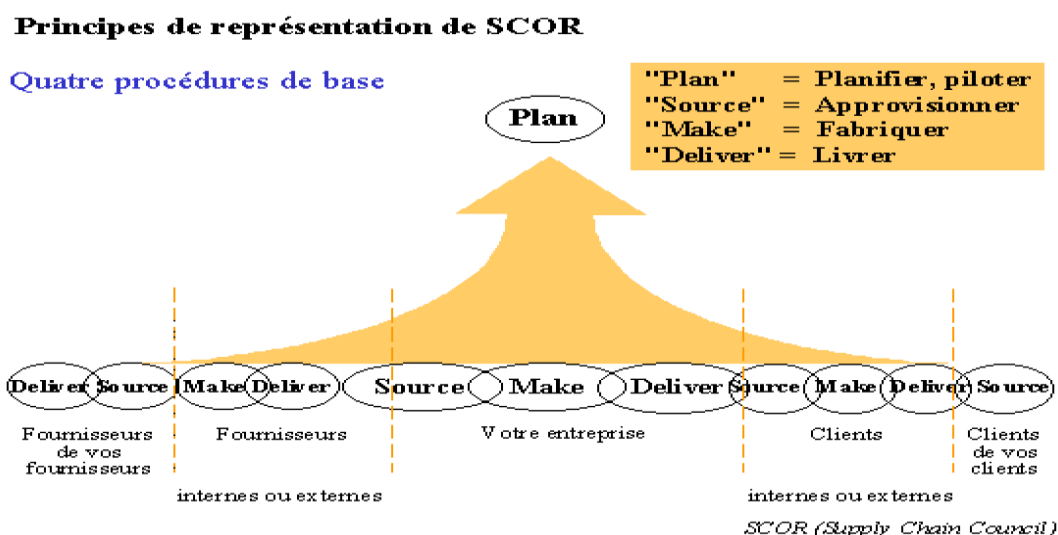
Principes de représentation de SCOR

Quatre procédures de base

"Plan" = Planifier, piloter
"Source" = Approvisionner
"Make" = Fabriquer
"Deliver" = Livrer

Plan

Deliver Source Make Deliver Source Make Deliver Source Make Deliver Source

Fournisseurs de vos fournisseurs

Fournisseurs

Votre entreprise

Clients

Clients de vos clients

internes ou externes

internes ou externes

SCOR (Supply Chain Council)